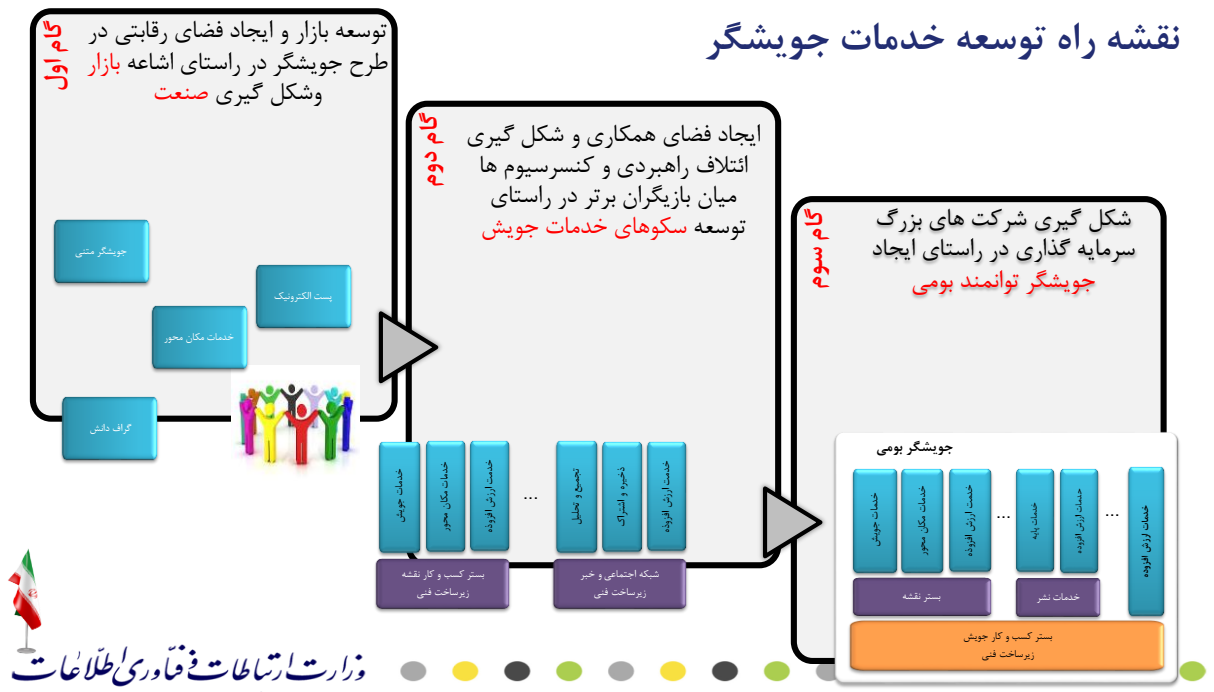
نقشه راه توسعه خدمات جویشگر

گام اول

توسعه بازار و ایجاد فضای رقابتی در طرح جویشگر در راستای اشاعه بازار وشکل گیری صنعت

جویشگر متنی

پست الکترونیک

خدمات مکان محور

گراف دانش

گام دوم

ایجاد فضای همکاری و شکل گیری ائتلاف راهبردی و کنسرسیوم ها میان بازیگران برتر در راستای توسعه سکوهای خدمات جویش

خدمات جویش

خدمات مکان محور

خدمت ارزش افزوده

...

تجمیع و تحلیل

ذخیره و اشتراک

خدمت ارزش افزوده

بستر کسب و کار نقشه
زیرساخت فنی

شبکه اجتماعی و خبر
زیرساخت فنی

گام سوم

شکل گیری شرکت های بزرگ سرمایه گذاری در راستای ایجاد جویشگر توانمند بومی

جویشگر بومی

خدمات جویش

خدمات مکان محور

خدمت ارزش افزوده

...

خدمات پایه

خدمات ارزش افزوده

...

خدمات ارزش افزوده

بستر نقشه

خدمات نشر

بستر کسب و کار جویش
زیرساخت فنی

وزارت ارتباطات و فناوری اطلاعات